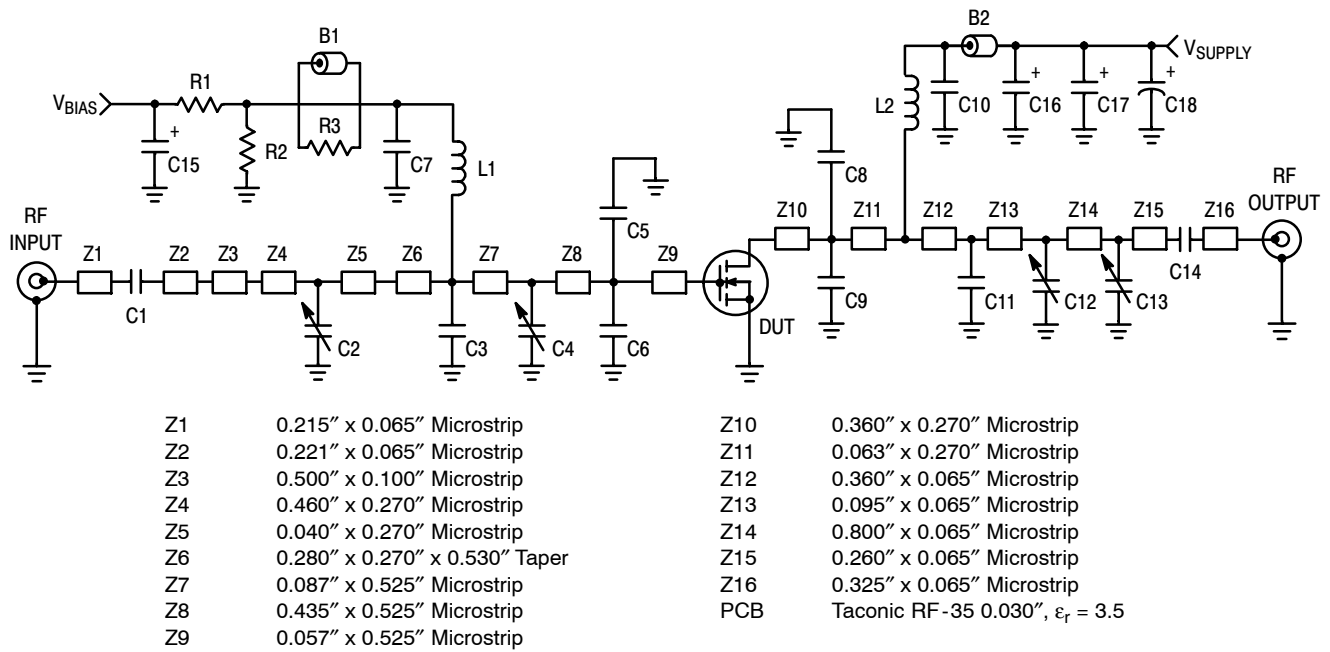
B1

R1

$V_{BIAS}$

+

C15

R2

R3

C7

L1

B2

$V_{SUPPLY}$

L2

C10

+

C16

+

C17

+

C18

C8

C5

RF INPUT

Z1

C1

Z2

Z3

Z4

C2

Z5

Z6

C3

Z7

C4

Z8

C6

Z9

DUT

Z10

C9

Z11

Z12

C11

Z13

C12

Z14

C13

Z15

C14

Z16

RF OUTPUT

| | |
|---|---|
| Z1 | 0.215″ x 0.065″ Microstrip |
| Z2 | 0.221″ x 0.065″ Microstrip |
| Z3 | 0.500″ x 0.100″ Microstrip |
| Z4 | 0.460″ x 0.270″ Microstrip |
| Z5 | 0.040″ x 0.270″ Microstrip |
| Z6 | 0.280″ x 0.270″ x 0.530″ Taper |
| Z7 | 0.087″ x 0.525″ Microstrip |
| Z8 | 0.435″ x 0.525″ Microstrip |
| Z9 | 0.057″ x 0.525″ Microstrip |

| | |
|---|---|
| Z10 | 0.360″ x 0.270″ Microstrip |
| Z11 | 0.063″ x 0.270″ Microstrip |
| Z12 | 0.360″ x 0.065″ Microstrip |
| Z13 | 0.095″ x 0.065″ Microstrip |
| Z14 | 0.800″ x 0.065″ Microstrip |
| Z15 | 0.260″ x 0.065″ Microstrip |
| Z16 | 0.325″ x 0.065″ Microstrip |
| PCB | Taconic RF-35 0.030″, $\varepsilon_r$ = 3.5 |